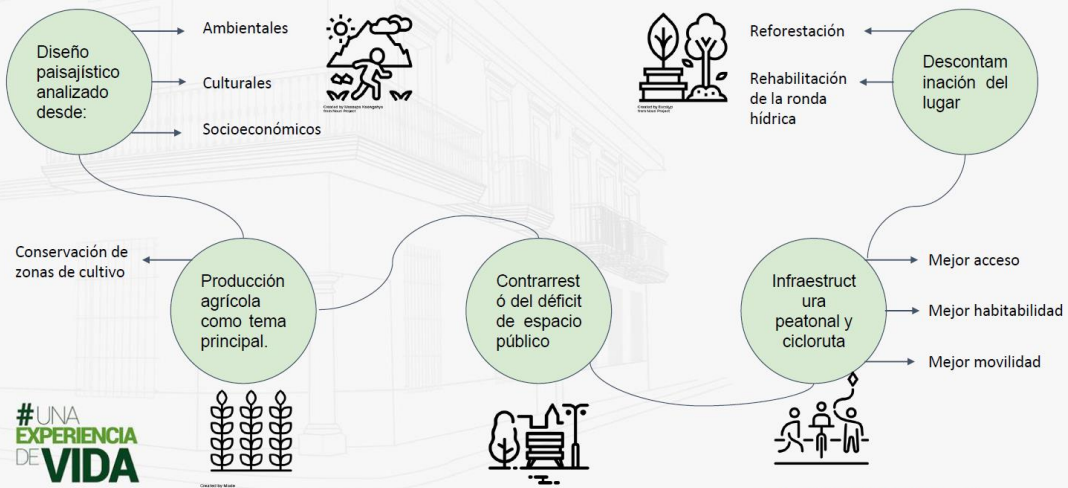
Diseño paisajístico analizado desde:

Ambientales

Culturales

Socioeconómicos

Created by Gregory Kompanets from Noun Project

Created by Econgo from Noun Project

Reforestación

Rehabilitación de la ronda hídrica

Descontaminación del lugar

Conservación de zonas de cultivo

Producción agrícola como tema principal.

Contrarrestó del déficit de espacio público

Infraestructura peatonal y cicloruta

Mejor acceso

Mejor habitabilidad

Mejor movilidad

#UNA EXPERIENCIA DE VIDA

Created by Made